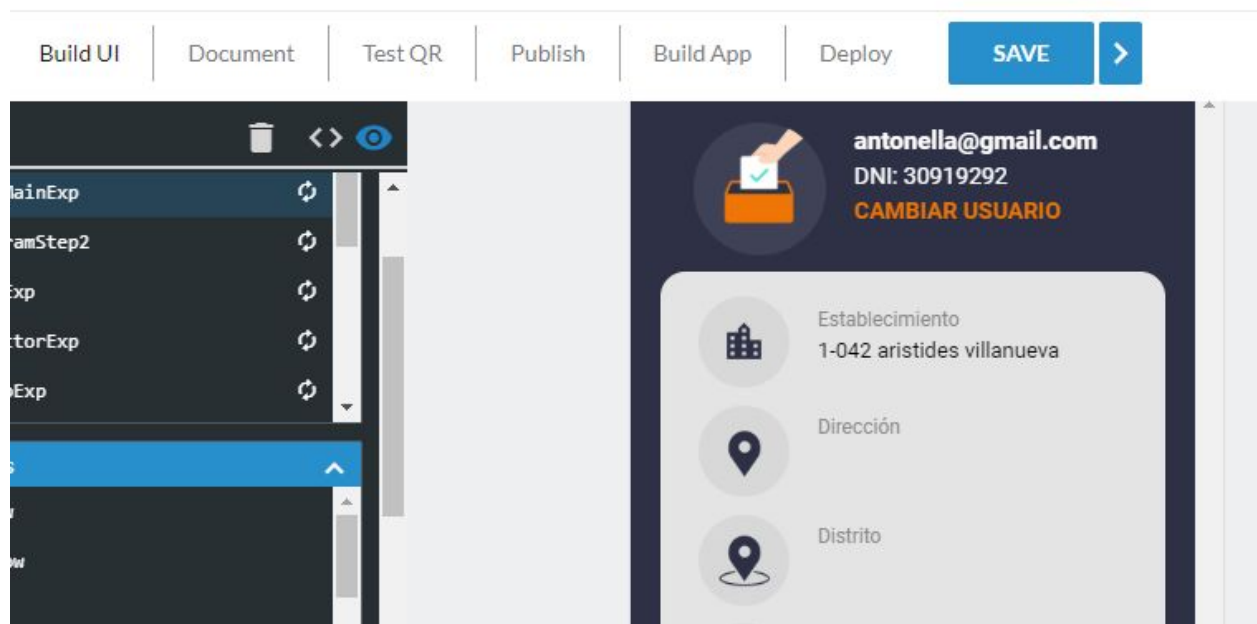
Build UI
Document
Test QR
Publish
Build App
Deploy
SAVE
>

ainExp
ramStep2
xp
torExp
Exp

s

antonella@gmail.com
DNI: 30919292
CAMBIAR USUARIO

Establecimiento
1-042 aristides villanueva

Dirección

Distrito